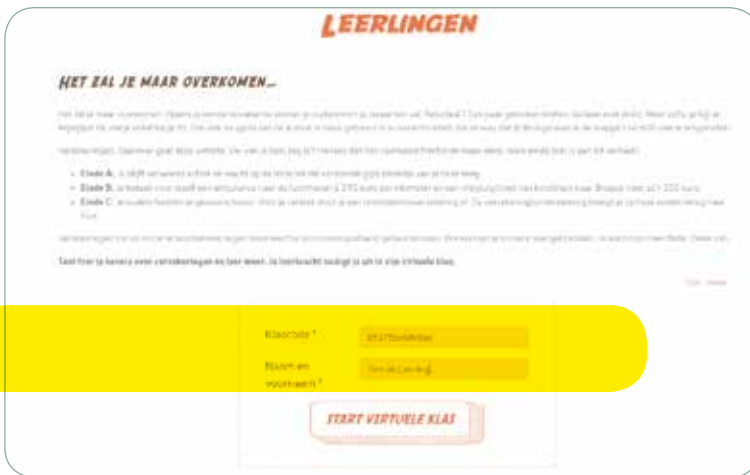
LEERLINGEN

HET ZAL JE MAAR OVERKOMEN...

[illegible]

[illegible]

- Einde A: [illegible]
- Einde B: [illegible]
- Einde C: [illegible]

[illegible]

Test hier je kennis over verzekeringen en leer meer. Je leerkracht nodigt je uit in zijn virtuele klas.

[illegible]

Klascode *
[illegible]

Naam en voornaam *
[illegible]

START VIRTUELE KLAS